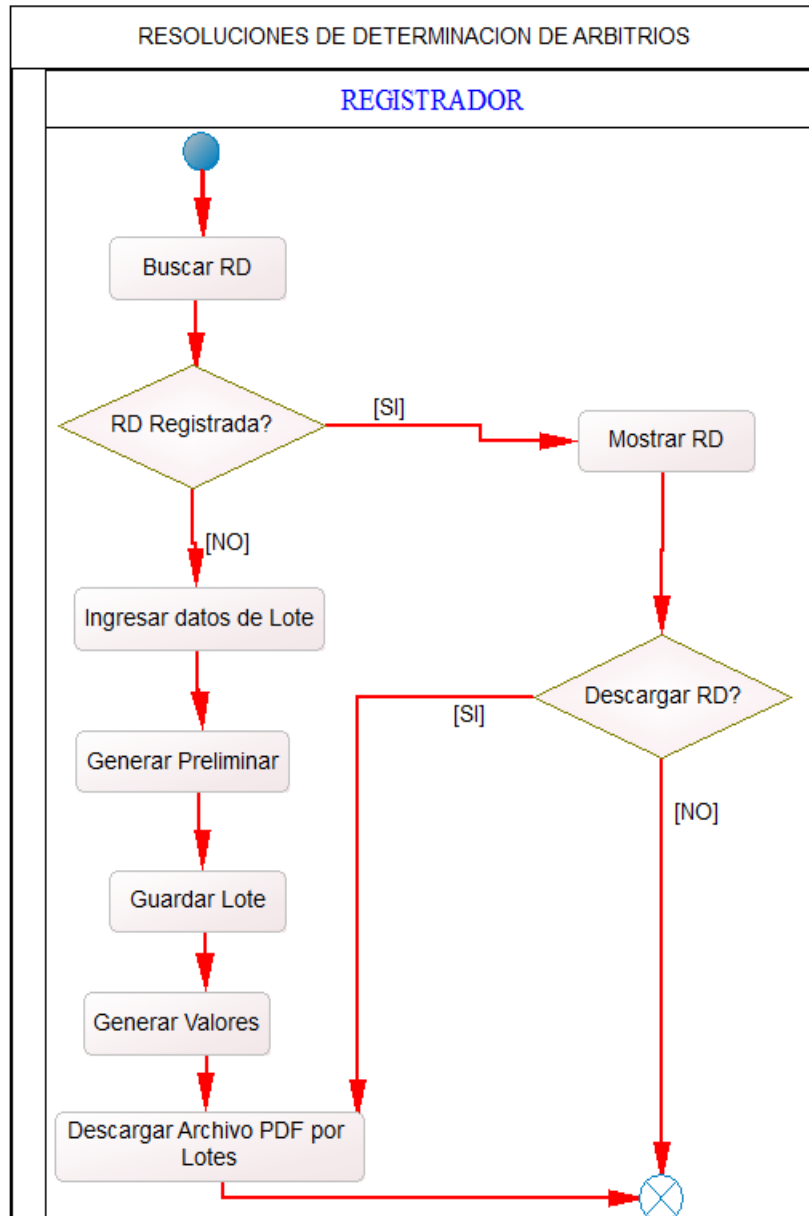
RESOLUCIONES DE DETERMINACION DE ARBITRIOS

REGISTRADOR

Buscar RD

RD Registrada?

[SI]

Mostrar RD

[NO]

Ingresar datos de Lote

Descargar RD?

[SI]

Generar Preliminar

[NO]

Guardar Lote

Generar Valores

Descargar Archivo PDF por Lotes